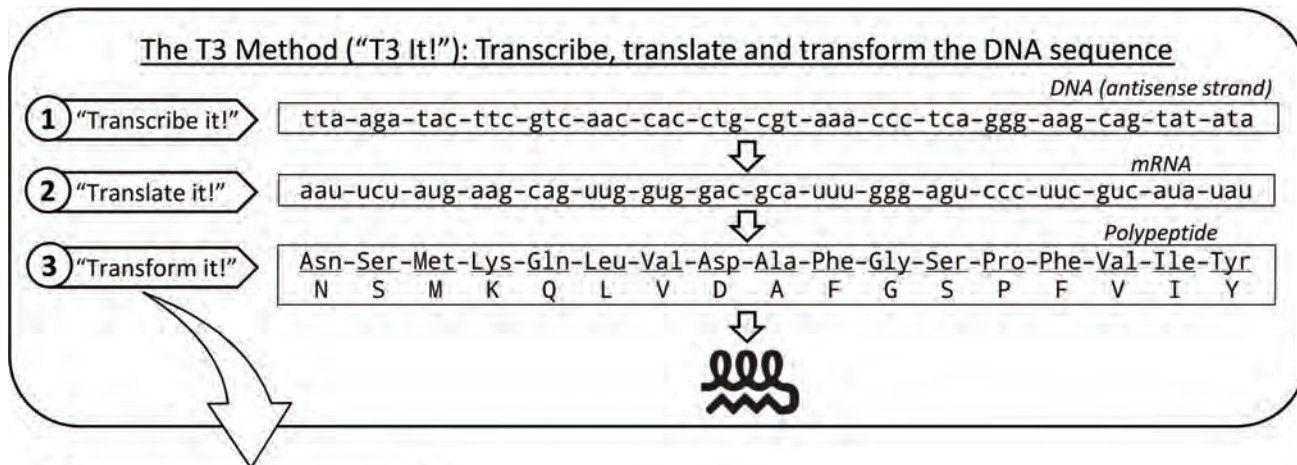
The T3 Method ("T3 It!"): Transcribe, translate and transform the DNA sequence

DNA (antisense strand)

1 "Transcribe it!"

tta-aga-tac-ttc-gtc-aac-cac-ctg-cgt-aaa-ccc-tca-ggg-aag-cag-tat-ata

mRNA

2 "Translate it!"

aau-ucu-aug-aag-cag-uug-gug-gac-gca-uuu-ggg-agu-ccc-uuc-guc-aua-uau

Polypeptide

3 "Transform it!"

Asn-Ser-Met-Lys-Gln-Leu-Val-Asp-Ala-Phe-Gly-Ser-Pro-Phe-Val-Ile-Tyr
N S M K Q L V D A F G S P F V I Y